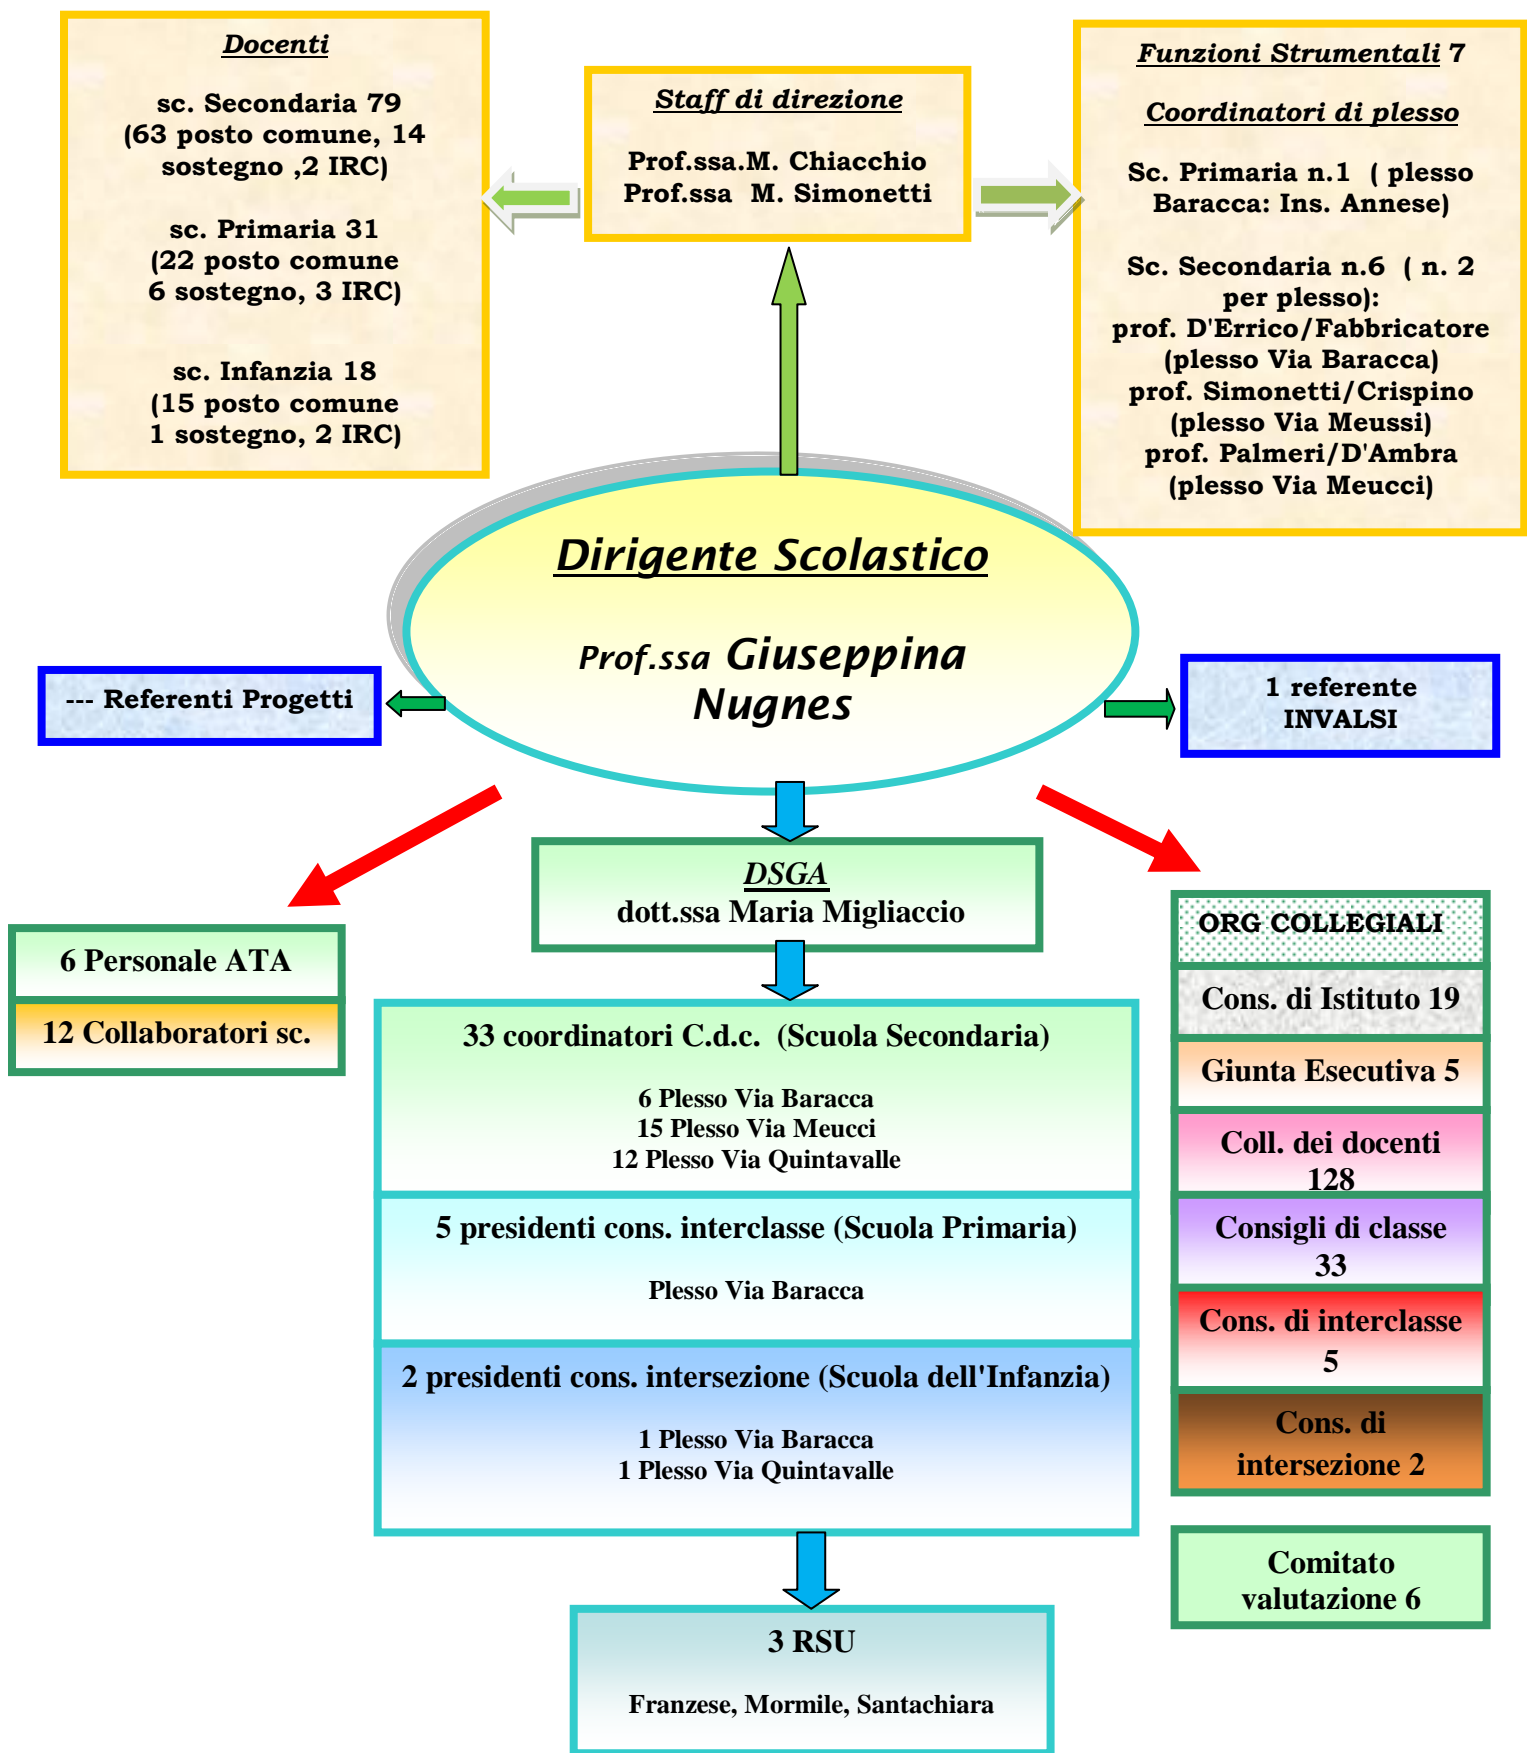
Docenti

sc. Secondaria 79 (63 posto comune, 14 sostegno ,2 IRC)

sc. Primaria 31 (22 posto comune 6 sostegno, 3 IRC)

sc. Infanzia 18 (15 posto comune 1 sostegno, 2 IRC)

Staff di direzione

Prof.ssa.M. Chiacchio
Prof.ssa M. Simonetti

Funzioni Strumentali 7

Coordinatori di plesso

Sc. Primaria n.1 ( plesso Baracca: Ins. Annese)

Sc. Secondaria n.6 ( n. 2 per plesso):
prof. D'Errico/Fabbricatore (plesso Via Baracca)
prof. Simonetti/Crispino (plesso Via Meussi)
prof. Palmeri/D'Ambra (plesso Via Meucci)

Dirigente Scolastico

Prof.ssa Giuseppina Nugnes

--- Referenti Progetti

1 referente INVALSI

DSGA
dott.ssa Maria Migliaccio

6 Personale ATA

12 Collaboratori sc.

33 coordinatori C.d.c. (Scuola Secondaria)

6 Plesso Via Baracca
15 Plesso Via Meucci
12 Plesso Via Quintavalle

5 presidenti cons. interclasse (Scuola Primaria)

Plesso Via Baracca

2 presidenti cons. intersezione (Scuola dell'Infanzia)

1 Plesso Via Baracca
1 Plesso Via Quintavalle

3 RSU

Franzese, Mormile, Santachiara

ORG COLLEGIALI

Cons. di Istituto 19

Giunta Esecutiva 5

Coll. dei docenti 128

Consigli di classe 33

Cons. di interclasse 5

Cons. di intersezione 2

Comitato valutazione 6